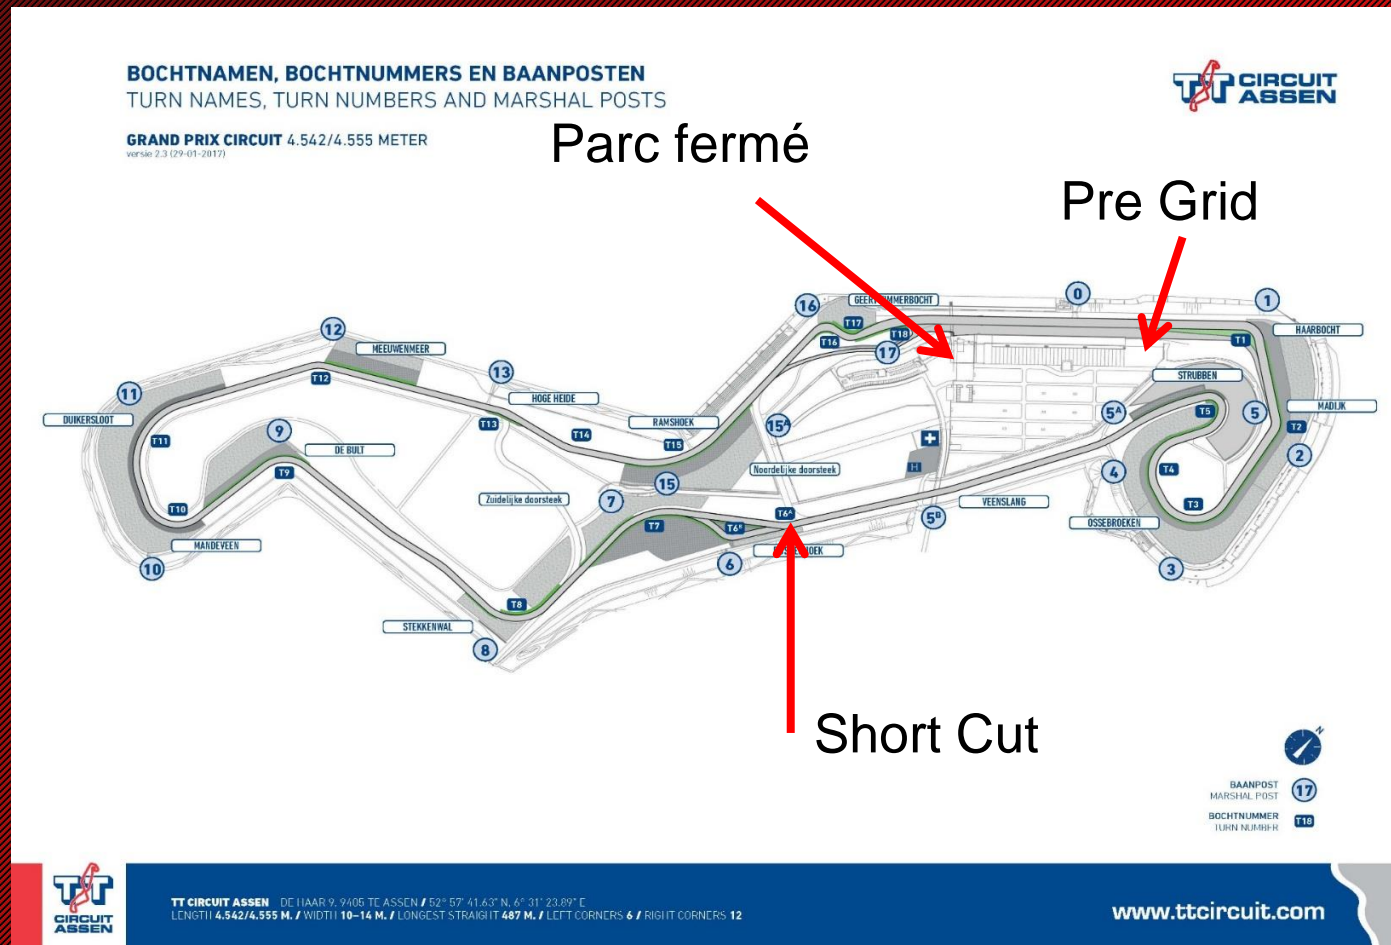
BOCHTNAMEN, BOCHTNUMMERS EN BAANPOSTEN
TURN NAMES, TURN NUMBERS AND MARSHAL POSTS

GRAND PRIX CIRCUIT 4.542/4.555 METER
versie 2.3 (29-01-2017)

TT CIRCUIT ASSEN

Parc fermé

Pre Grid

Short Cut

GEER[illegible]MMERBOCHT
HAARBOCHT
STRUBBEN
MADIJK
MEEUWENMEER
HOGE HEIDE
RAMSHOEK
DUIKERSLOOT
DE BULT
Noordelijke doorsteek
Zuidelijke doorsteek
VEENSLANG
OSSEBROEKEN
MANDEVEEN
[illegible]HOEK
STEKKENWAL

0 1 2 3 4 5 5A 5B 6 7 8 9 10 11 12 13 15 15A 16 17
T1 T2 T3 T4 T5 T6A T6B T7 T8 T9 T10 T11 T12 T13 T14 T15 T16 T17 T18

BAANPOST
MARSHAL POST
17
BOCHTNUMMER
TURN NUMBER
T18

CIRCUIT ASSEN
TT CIRCUIT ASSEN DE HAAR 9, 9405 TE ASSEN / 52° 57' 41.63" N, 6° 31' 23.89" E
LENGTH 4.542/4.555 M. / WIDTH 10-14 M. / LONGEST STRAIGHT 487 M. / LEFT CORNERS 6 / RIGHT CORNERS 12
www.ttcircuit.com